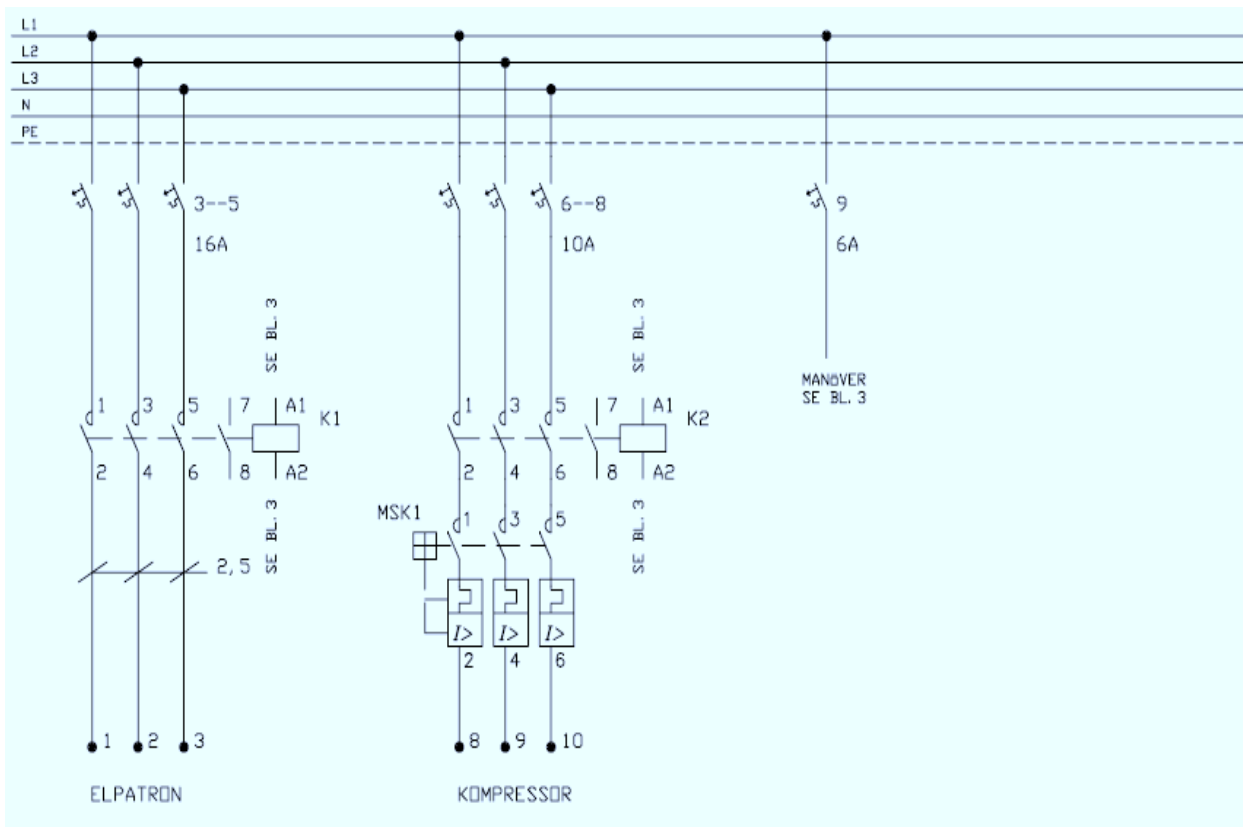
L1
L2
L3
N
PE

3--5
16A

6--8
10A

9
6A

SE BL. 3

SE BL. 3

MANÖVER
SE BL. 3

1 3 5 7 A1
K1
2 4 6 8 A2

1 3 5 7 A1
K2
2 4 6 8 A2

SE BL. 3

SE BL. 3

MSK1
1 3 5

2, 5

$I>$ $I>$ $I>$
2 4 6

1 2 3

8 9 10

ELPATRON

KOMPRESSOR